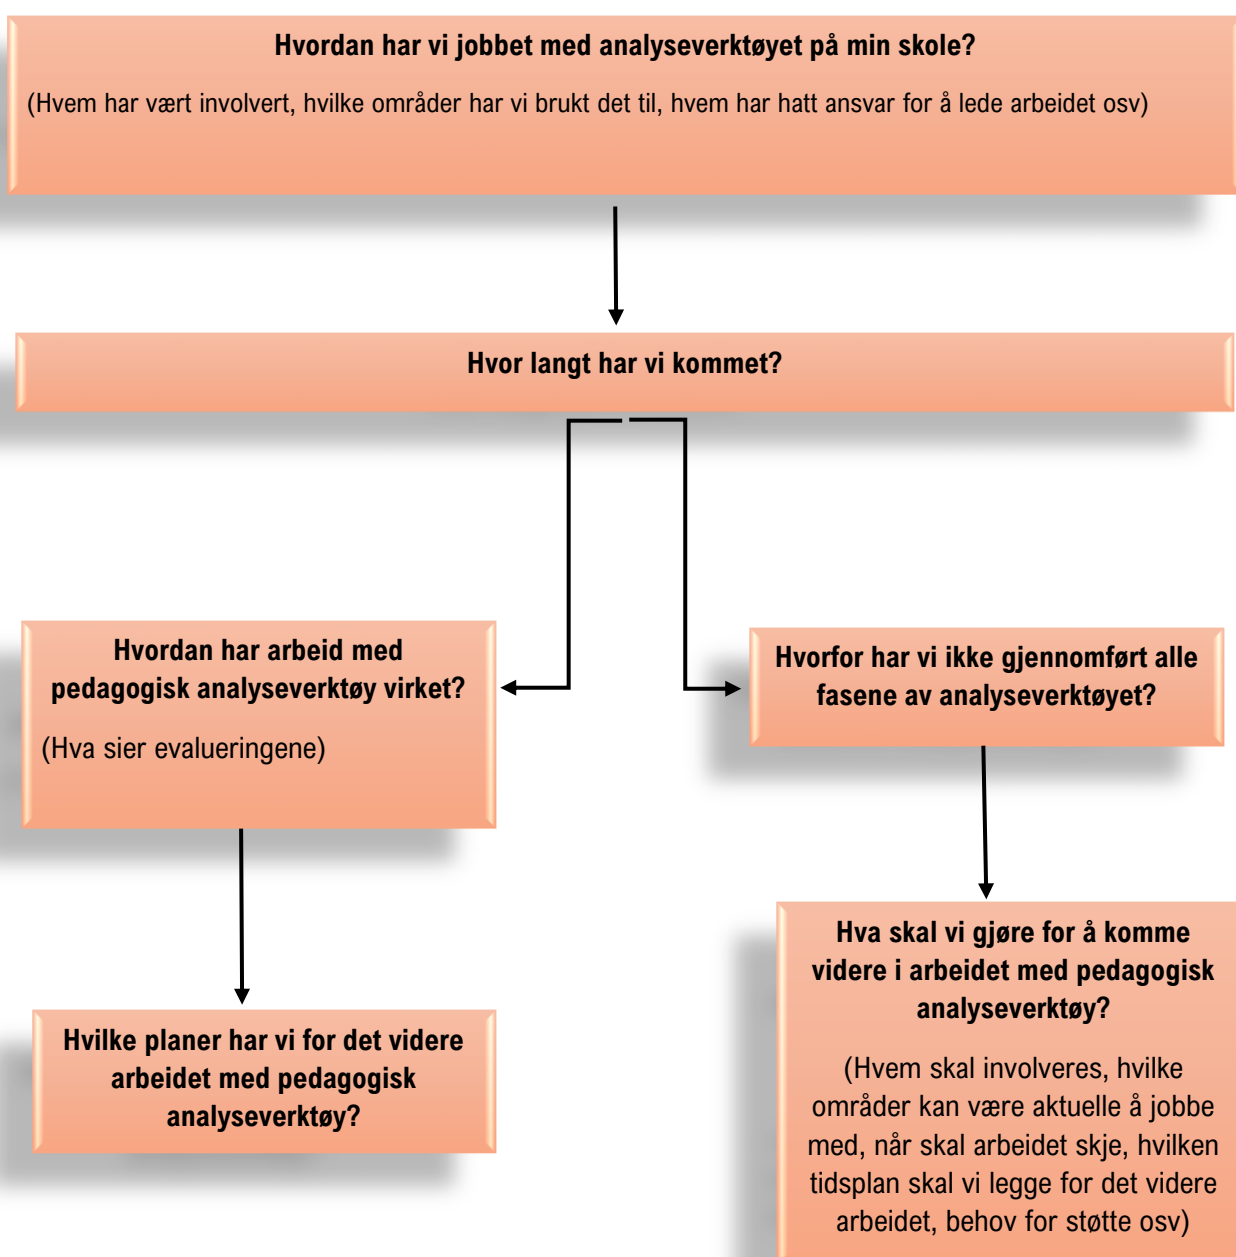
Hvordan har vi jobbet med analyseverktøyet på min skole?

(Hvem har vært involvert, hvilke områder har vi brukt det til, hvem har hatt ansvar for å lede arbeidet osv)

Hvor langt har vi kommet?

Hvordan har arbeid med pedagogisk analyseverktøy virket?

(Hva sier evalueringene)

Hvorfor har vi ikke gjennomført alle fasene av analyseverktøyet?

Hvilke planer har vi for det videre arbeidet med pedagogisk analyseverktøy?

Hva skal vi gjøre for å komme videre i arbeidet med pedagogisk analyseverktøy?

(Hvem skal involveres, hvilke områder kan være aktuelle å jobbe med, når skal arbeidet skje, hvilken tidsplan skal vi legge for det videre arbeidet, behov for støtte osv)